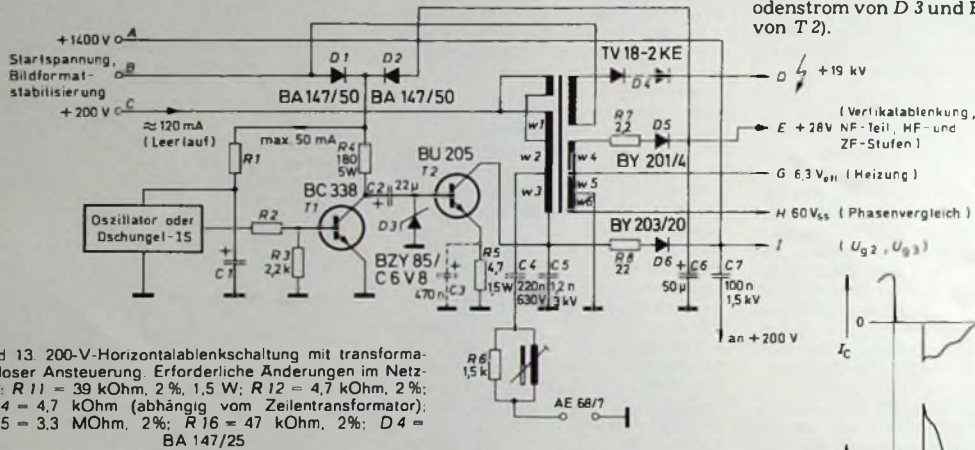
odenstrom von $D\,3$ und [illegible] von $T\,2$).

+1400 V A
Startspannung, Bildformatstabilisierung B
+200 V C
≈120 mA (Leerlauf)
max. 50 mA
D1 D2
BA 147/50 BA 147/50
TV 18-2 KE
D4
D +19 kV
R7 22 D5
E +28V (Vertikalablenkung, NF-Teil, HF- und ZF-Stufen)
BY 201/4
G 6,3 $V_{eff}$ (Heizung)
H 60 $V_{ss}$ (Phasenvergleich)
BY 203/20
R8 22 D6
I
($U_{g2}$, $U_{g3}$)
w1 w2 w3 w4 w5 w6
R1
R4 180 5W
BU 205
T2
BC 338
T1
C2 22µ
D3
Oszillator oder Dschungel-IS
R2
R3 2,2k
C1
BZY 85/ C6V8
R5 4,7 1,5W
470n C3
C4 220n 630V
C5 1,2n 3kV
C6 50µ
C7 100n 1,5kV
an +200 V
R6 1,5k
AE 68/7
0
$I_C$

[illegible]d 13. 200-V-Horizontalablenkschaltung mit transforma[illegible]loser Ansteuerung. Erforderliche Änderungen im Netz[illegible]: $R\,11$ = 39 kOhm, 2 %, 1,5 W; $R\,12$ = 4,7 kOhm, 2 %; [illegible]4 = 4,7 kOhm (abhängig vom Zeilentransformator); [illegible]5 = 3,3 MOhm, 2%; $R\,16$ = 47 kOhm, 2%; $D\,4$ = BA 147/25